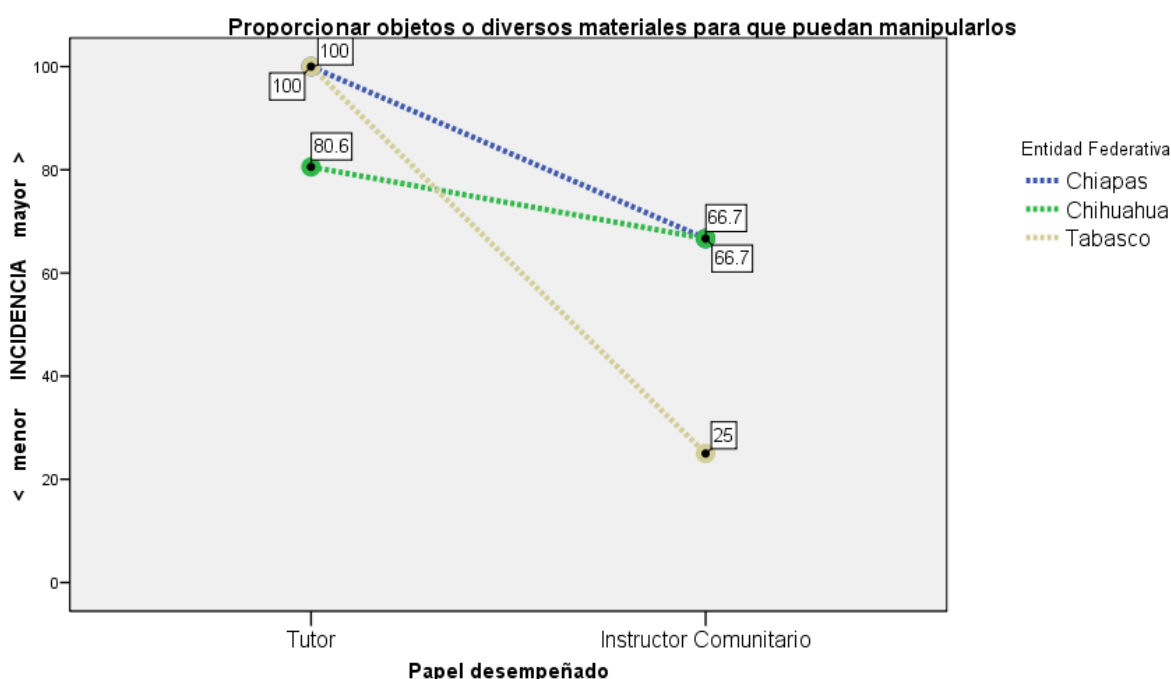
Proporcionar objetos o diversos materiales para que puedan manipularlos

< menor INCIDENCIA mayor >

100
80
60
40
20
0

100
100
80.6
66.7
66.7
25

Tutor
Instructor Comunitario

Papel desempeñado

Entidad Federativa
Chiapas
Chihuahua
Tabasco